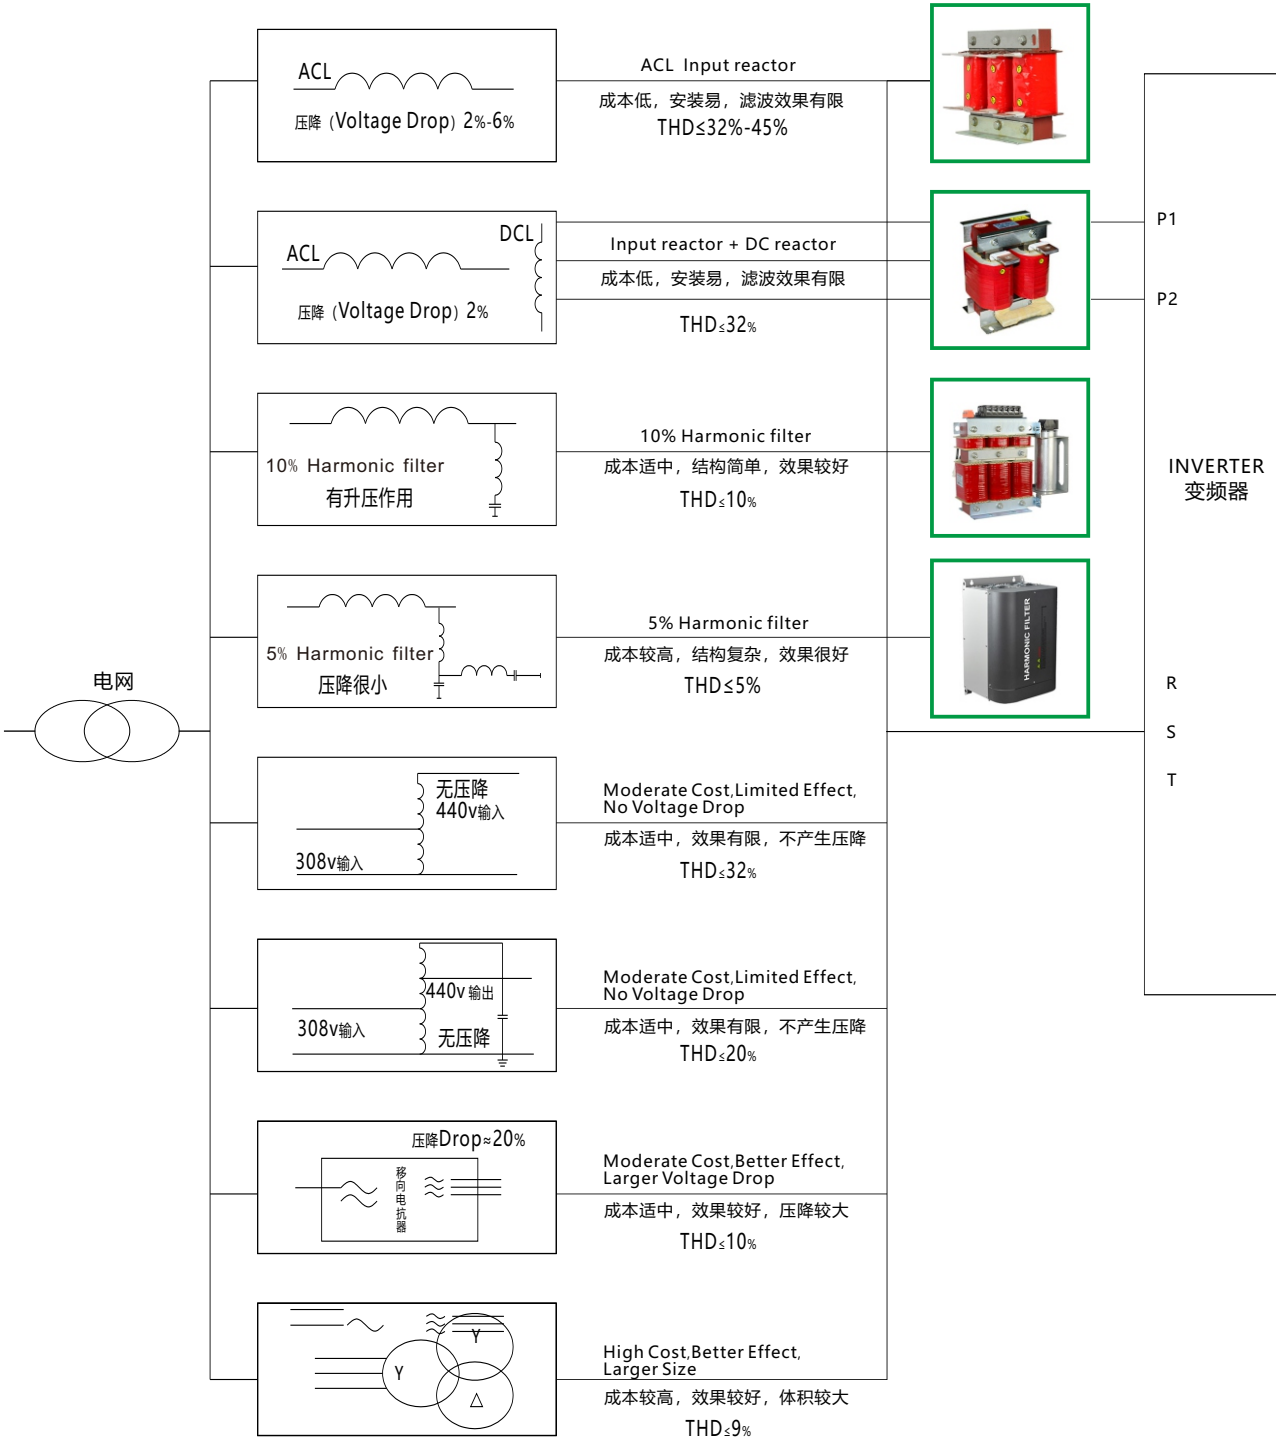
ACL
压降（Voltage Drop）2%-6%

ACL Input reactor
成本低，安装易，滤波效果有限
THD≤32%-45%

ACL
DCL
压降（Voltage Drop）2%

Input reactor + DC reactor
成本低，安装易，滤波效果有限
THD≤32%

P1
P2

10% Harmonic filter
有升压作用

10% Harmonic filter
成本适中，结构简单，效果较好
THD≤10%

INVERTER
变频器

5% Harmonic filter
压降很小

5% Harmonic filter
成本较高，结构复杂，效果很好
THD≤5%

HARMONIC FILTER

电网

R
S
T

无压降
440v输入
308v输入

Moderate Cost,Limited Effect, No Voltage Drop
成本适中，效果有限，不产生压降
THD≤32%

440v 输出
308v输入
无压降

Moderate Cost,Limited Effect, No Voltage Drop
成本适中，效果有限，不产生压降
THD≤20%

压降Drop≈20%
移向电抗器

Moderate Cost,Better Effect, Larger Voltage Drop
成本适中，效果较好，压降较大
THD≤10%

Y
Y
△

High Cost,Better Effect, Larger Size
成本较高，效果较好，体积较大
THD≤9%